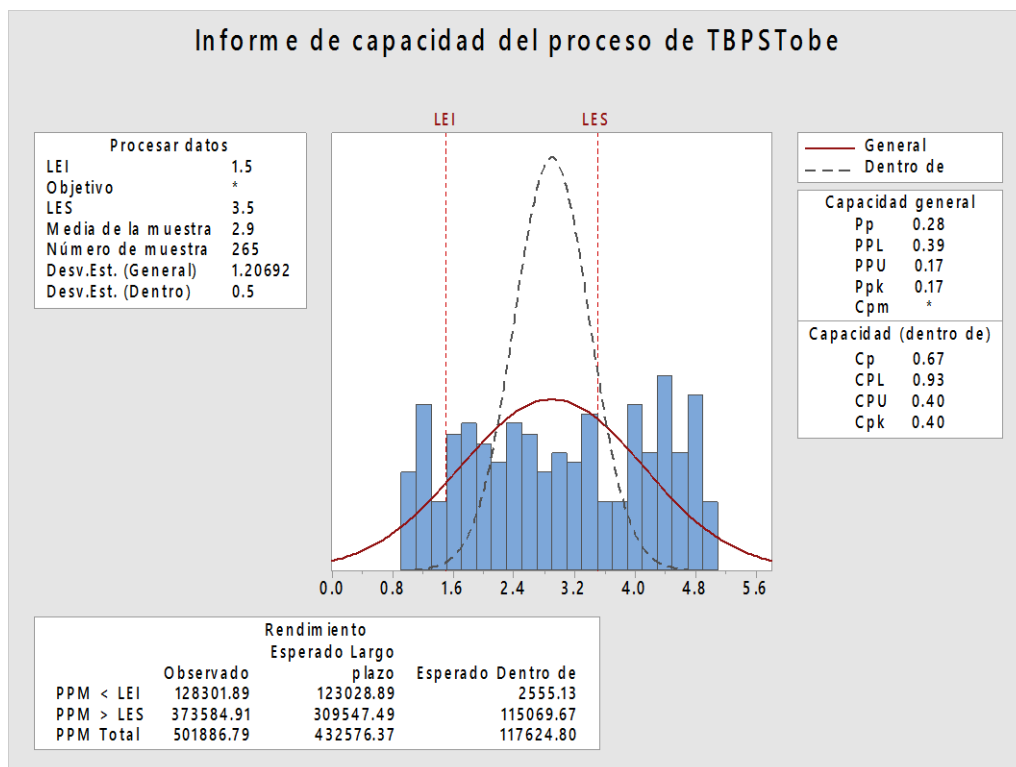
Informe de capacidad del proceso de TBPSTobe

Procesar datos

| | |
|---|---|
| LEI | 1.5 |
| Objetivo | * |
| LES | 3.5 |
| Media de la muestra | 2.9 |
| Número de muestra | 265 |
| Desv.Est. (General) | 1.20692 |
| Desv.Est. (Dentro) | 0.5 |

LEI LES

0.0 0.8 1.6 2.4 3.2 4.0 4.8 5.6

General
Dentro de

Capacidad general

| | |
|---|---|
| Pp | 0.28 |
| PPL | 0.39 |
| PPU | 0.17 |
| Ppk | 0.17 |
| Cpm | * |

Capacidad (dentro de)

| | |
|---|---|
| Cp | 0.67 |
| CPL | 0.93 |
| CPU | 0.40 |
| Cpk | 0.40 |

Rendimiento

| | Observado | Esperado Largo plazo | Esperado Dentro de |
|---|---|---|---|
| PPM < LEI | 128301.89 | 123028.89 | 2555.13 |
| PPM > LES | 373584.91 | 309547.49 | 115069.67 |
| PPM Total | 501886.79 | 432576.37 | 117624.80 |